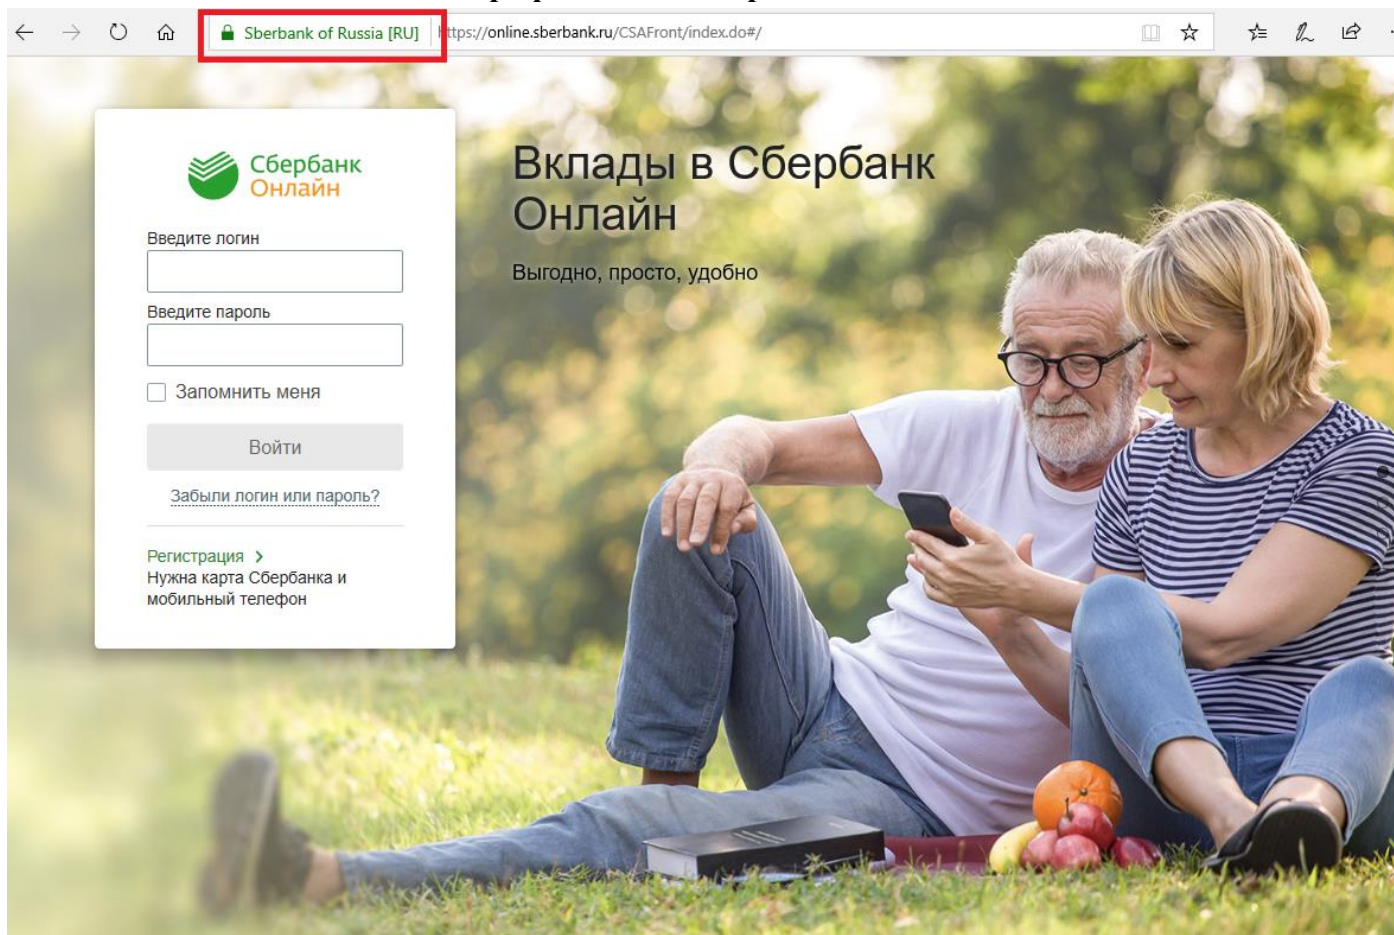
Sberbank of Russia [RU] https://online.sberbank.ru/CSAFront/index.do#/

Сбербанк Онлайн

Введите логин

Введите пароль

Запомнить меня

Войти

Забыли логин или пароль?

Регистрация >
Нужна карта Сбербанка и мобильный телефон

Вклады в Сбербанк Онлайн

Выгодно, просто, удобно